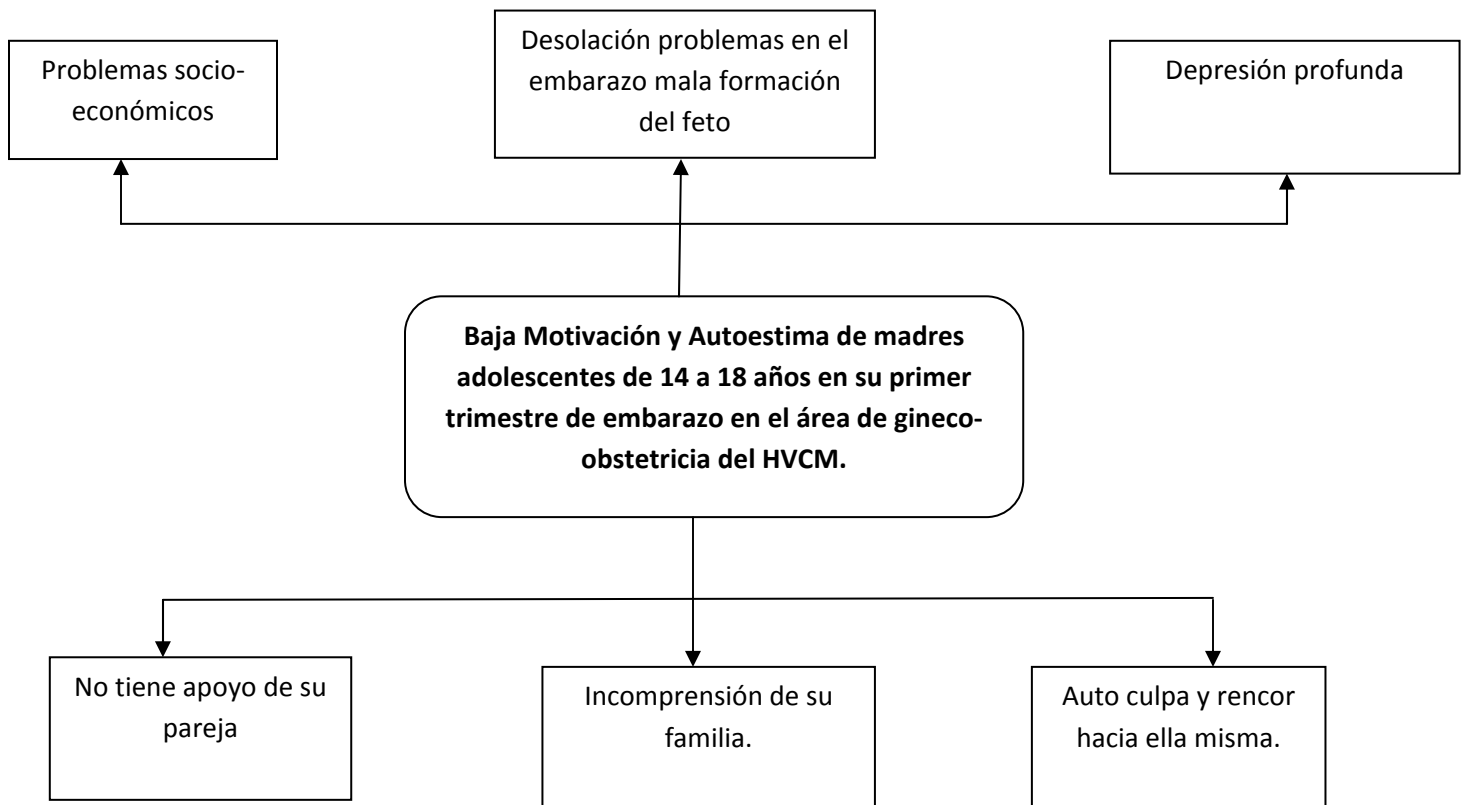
Problemas socioeconómicos

Desolación problemas en el embarazo mala formación del feto

Depresión profunda

**Baja Motivación y Autoestima de madres adolescentes de 14 a 18 años en su primer trimestre de embarazo en el área de gineco-obstetricia del HVCM.**

No tiene apoyo de su pareja

Incomprensión de su familia.

Auto culpa y rencor hacia ella misma.